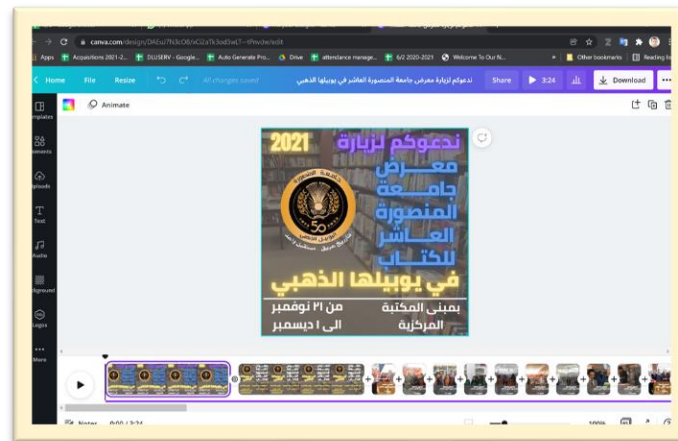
canva.com/design/DAEu7N3cO8/xGIzTk3odSwLT--tPmvhe/edit

Apps Acquisitions 2021-2... DLISERV - Google... attendance manage... Auto Generate Pro... Drive 6/2 2020-2021 Welcome To Our N... Other bookmarks Reading list

Home File Resize All changes saved ندعوكم لزيارة معرض جامعة المنصورة العاشر في يوبيلها الذهبي Share 3:24 Download

Templates Elements Uploads Text Audio Background Logos More

Animate

2021
ندعوكم لزيارة
معرض
جامعة
المنصورة
العاشر
للكتاب
في يوبيلها الذهبي
بمبنى المكتبة المركزية
من ٢١ نوفمبر الى ١ ديسمبر

Notes 0:00 / 3:24 100%